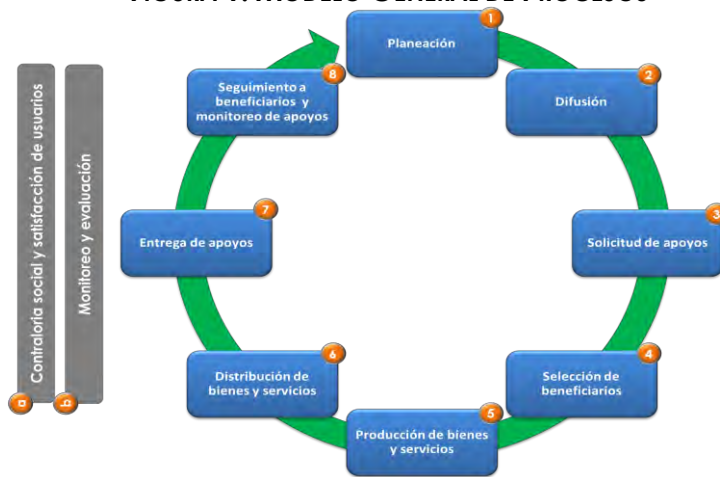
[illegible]

Contraloría social y satisfacción de usuarios

a

Monitoreo y evaluación

b

1
Planeación

2
Difusión

3
Solicitud de apoyos

4
Selección de beneficiarios

5
Producción de bienes y servicios

6
Distribución de bienes y servicios

7
Entrega de apoyos

8
Seguimiento a beneficiarios y monitoreo de apoyos